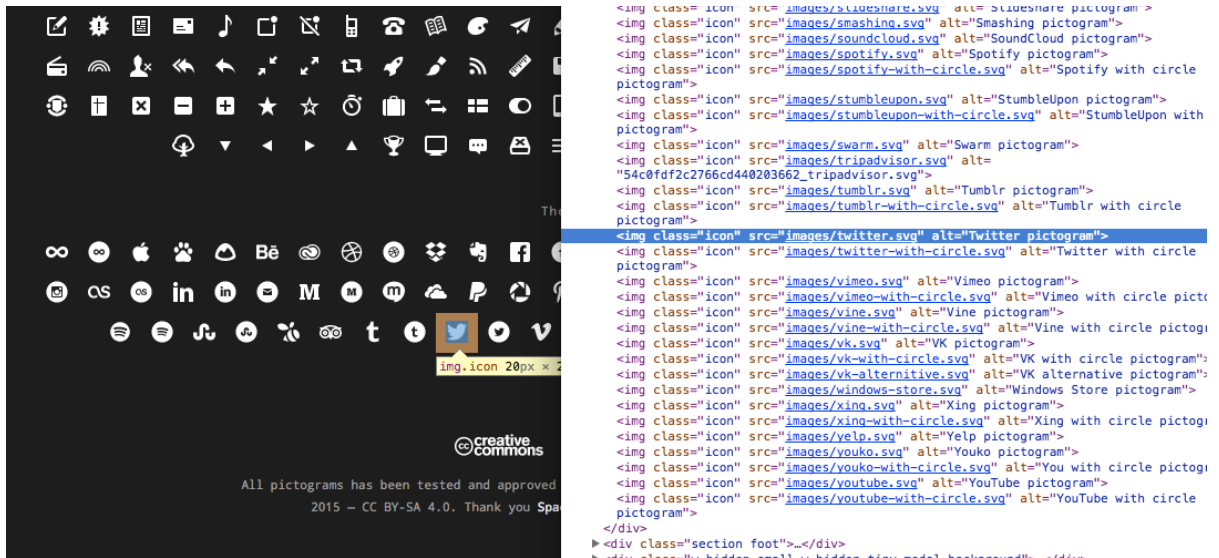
The

Bē

in M

img.icon 20px × 2

creative commons

All pictograms has been tested and approved

2015 — CC BY-SA 4.0. Thank you Spa

<img class="icon" src="images/slideshare.svg" alt="Slideshare pictogram">
<img class="icon" src="images/smashing.svg" alt="Smashing pictogram">
<img class="icon" src="images/soundcloud.svg" alt="SoundCloud pictogram">
<img class="icon" src="images/spotify.svg" alt="Spotify pictogram">
<img class="icon" src="images/spotify-with-circle.svg" alt="Spotify with circle pictogram">
<img class="icon" src="images/stumbleupon.svg" alt="StumbleUpon pictogram">
<img class="icon" src="images/stumbleupon-with-circle.svg" alt="StumbleUpon with pictogram">
<img class="icon" src="images/swarm.svg" alt="Swarm pictogram">
<img class="icon" src="images/tripadvisor.svg" alt= "54c0fdf2c2766cd440203662_tripadvisor.svg">
<img class="icon" src="images/tumblr.svg" alt="Tumblr pictogram">
<img class="icon" src="images/tumblr-with-circle.svg" alt="Tumblr with circle pictogram">
<img class="icon" src="images/twitter.svg" alt="Twitter pictogram">
<img class="icon" src="images/twitter-with-circle.svg" alt="Twitter with circle pictogram">
<img class="icon" src="images/vimeo.svg" alt="Vimeo pictogram">
<img class="icon" src="images/vimeo-with-circle.svg" alt="Vimeo with circle picto
<img class="icon" src="images/vine.svg" alt="Vine pictogram">
<img class="icon" src="images/vine-with-circle.svg" alt="Vine with circle pictog
<img class="icon" src="images/vk.svg" alt="VK pictogram">
<img class="icon" src="images/vk-with-circle.svg" alt="VK with circle pictogram">
<img class="icon" src="images/vk-alternitive.svg" alt="VK alternative pictogram">
<img class="icon" src="images/windows-store.svg" alt="Windows Store pictogram">
<img class="icon" src="images/xing.svg" alt="Xing pictogram">
<img class="icon" src="images/xing-with-circle.svg" alt="Xing with circle pictog
<img class="icon" src="images/yelp.svg" alt="Yelp pictogram">
<img class="icon" src="images/youko.svg" alt="Youko pictogram">
<img class="icon" src="images/youko-with-circle.svg" alt="You with circle pictog
<img class="icon" src="images/youtube.svg" alt="YouTube pictogram">
<img class="icon" src="images/youtube-with-circle.svg" alt="YouTube with circle pictogram">
</div>
▶<div class="section foot">…</div>
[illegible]